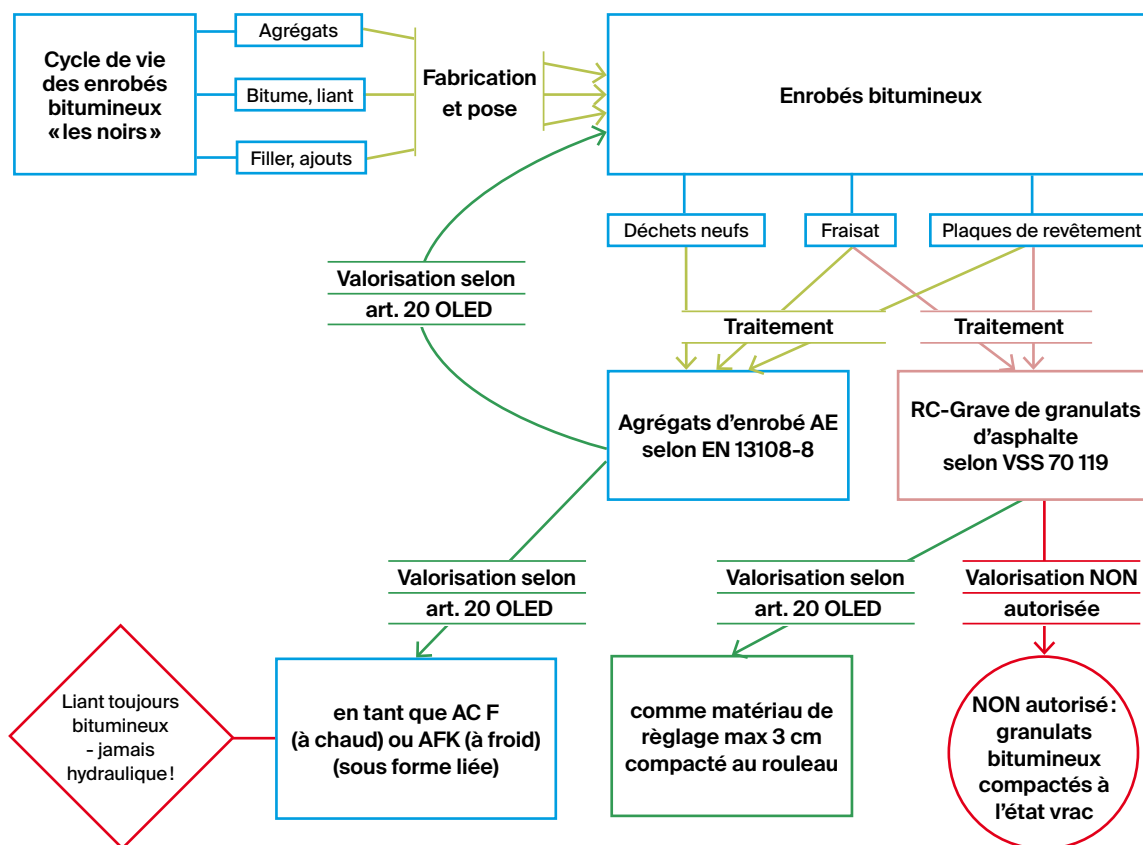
Cycle de vie des enrobés bitumineux «les noirs»

Agrégats

Bitume, liant

Filler, ajouts

Fabrication et pose

Enrobés bitumineux

Déchets neufs

Fraisat

Plaques de revêtement

Valorisation selon art. 20 OLED

Traitement

Traitement

Agrégats d’enrobé AE selon EN 13108-8

RC-Grave de granulats d’asphalte selon VSS 70 119

Valorisation selon art. 20 OLED

Valorisation selon art. 20 OLED

Valorisation NON autorisée

Liant toujours bitumineux - jamais hydraulique!

en tant que AC F (à chaud) ou AFK (à froid) (sous forme liée)

comme matériau de règlage max 3 cm compacté au rouleau

NON autorisé: granulats bitumineux compactés à l’état vrac